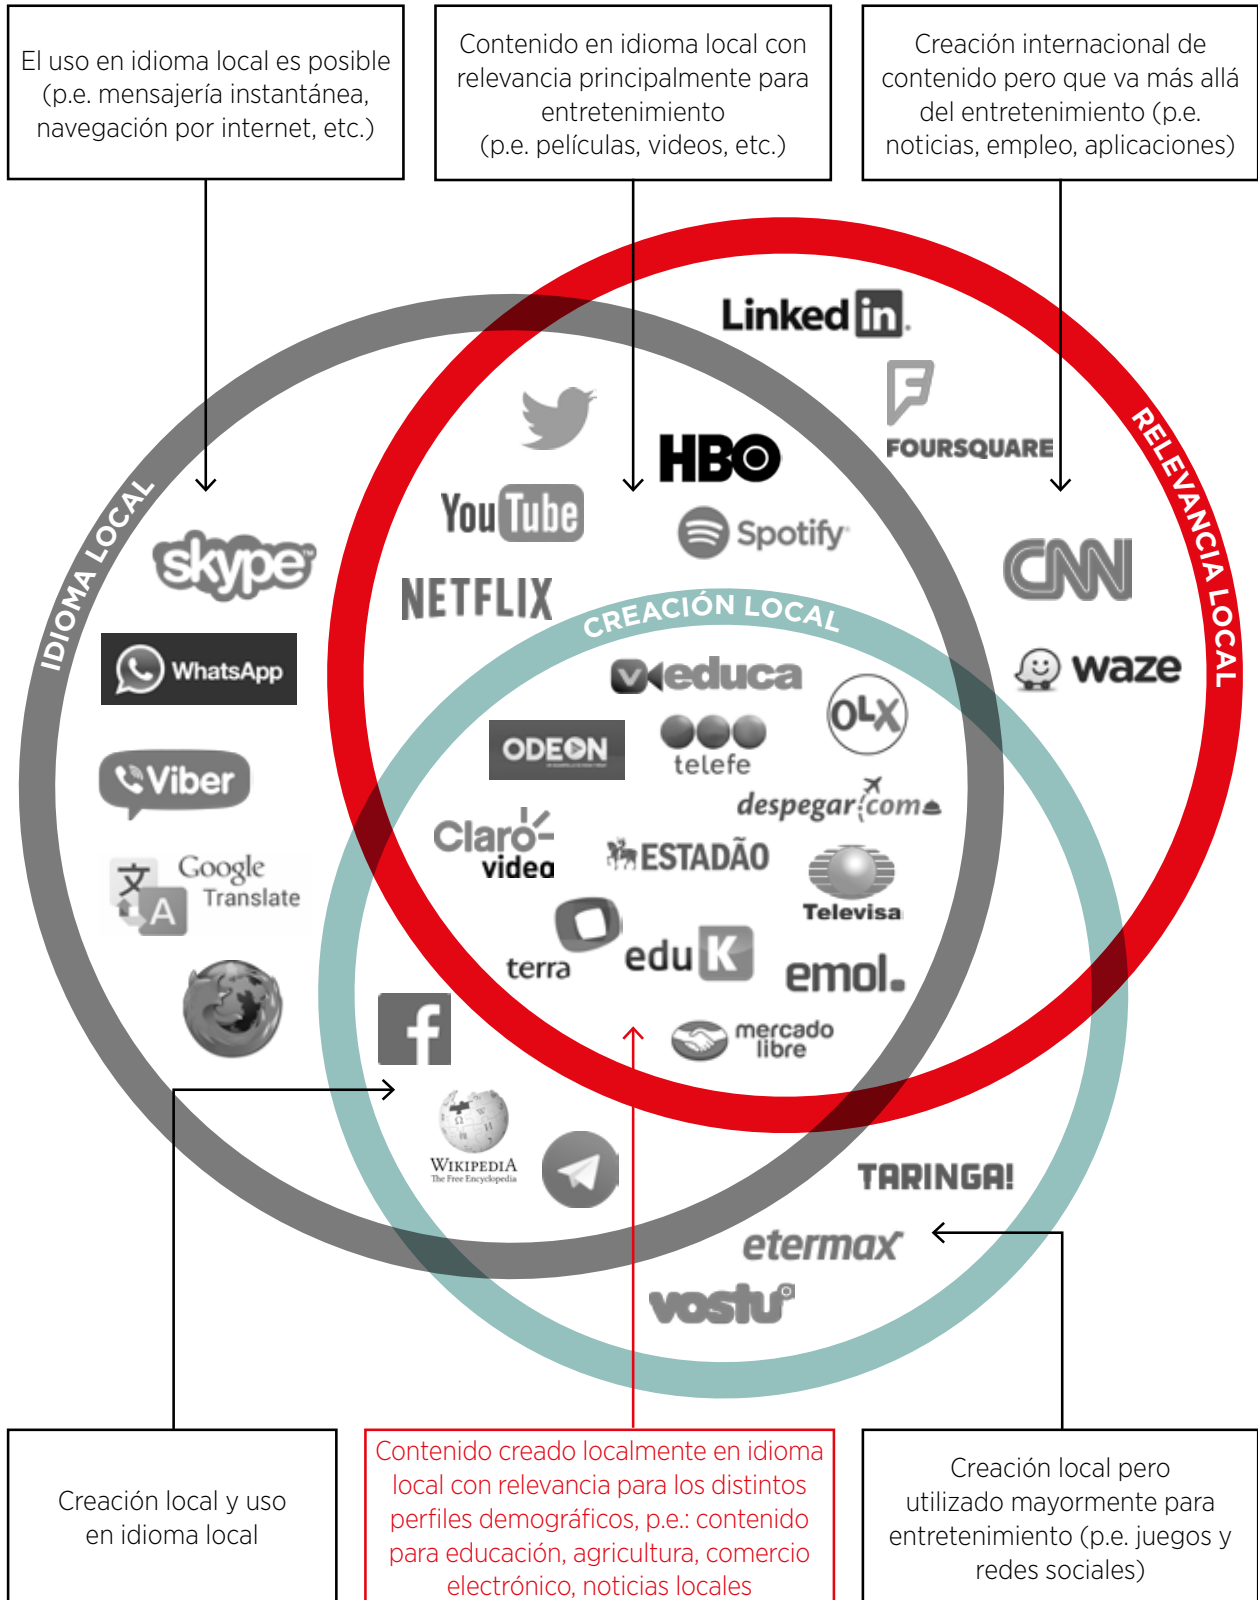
El uso en idioma local es posible (p.e. mensajería instantánea, navegación por internet, etc.)

Contenido en idioma local con relevancia principalmente para entretenimiento (p.e. películas, videos, etc.)

Creación internacional de contenido pero que va más allá del entretenimiento (p.e. noticias, empleo, aplicaciones)

IDIOMA LOCAL

RELEVANCIA LOCAL

CREACIÓN LOCAL

LinkedIn

FOURSQUARE

HBO

YouTube

Spotify

NETFLIX

skype

WhatsApp

Viber

Google Translate

CNN

waze

educa

ODEON

telefe

OLX

despegar.com

Claro video

ESTADÃO

Televisa

terra

eduK

emol.

mercado libre

WIKIPEDIA The Free Encyclopedia

TARINGA!

etermax

vostu

Creación local y uso en idioma local

Contenido creado localmente en idioma local con relevancia para los distintos perfiles demográficos, p.e.: contenido para educación, agricultura, comercio electrónico, noticias locales

Creación local pero utilizado mayormente para entretenimiento (p.e. juegos y redes sociales)